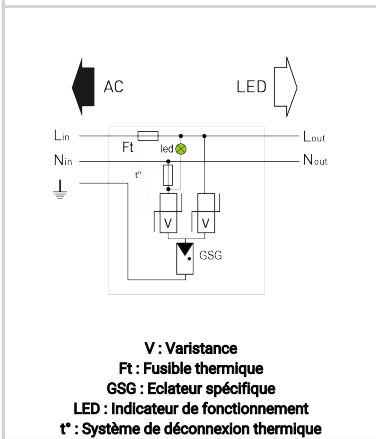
AC

LED

$L_{in}$

Ft

led

$L_{out}$

$N_{in}$

$N_{out}$

t°

V

V

GSG

V : Varistance
Ft : Fusible thermique
GSG : Eclateur spécifique
LED : Indicateur de fonctionnement
t° : Système de déconnexion thermique